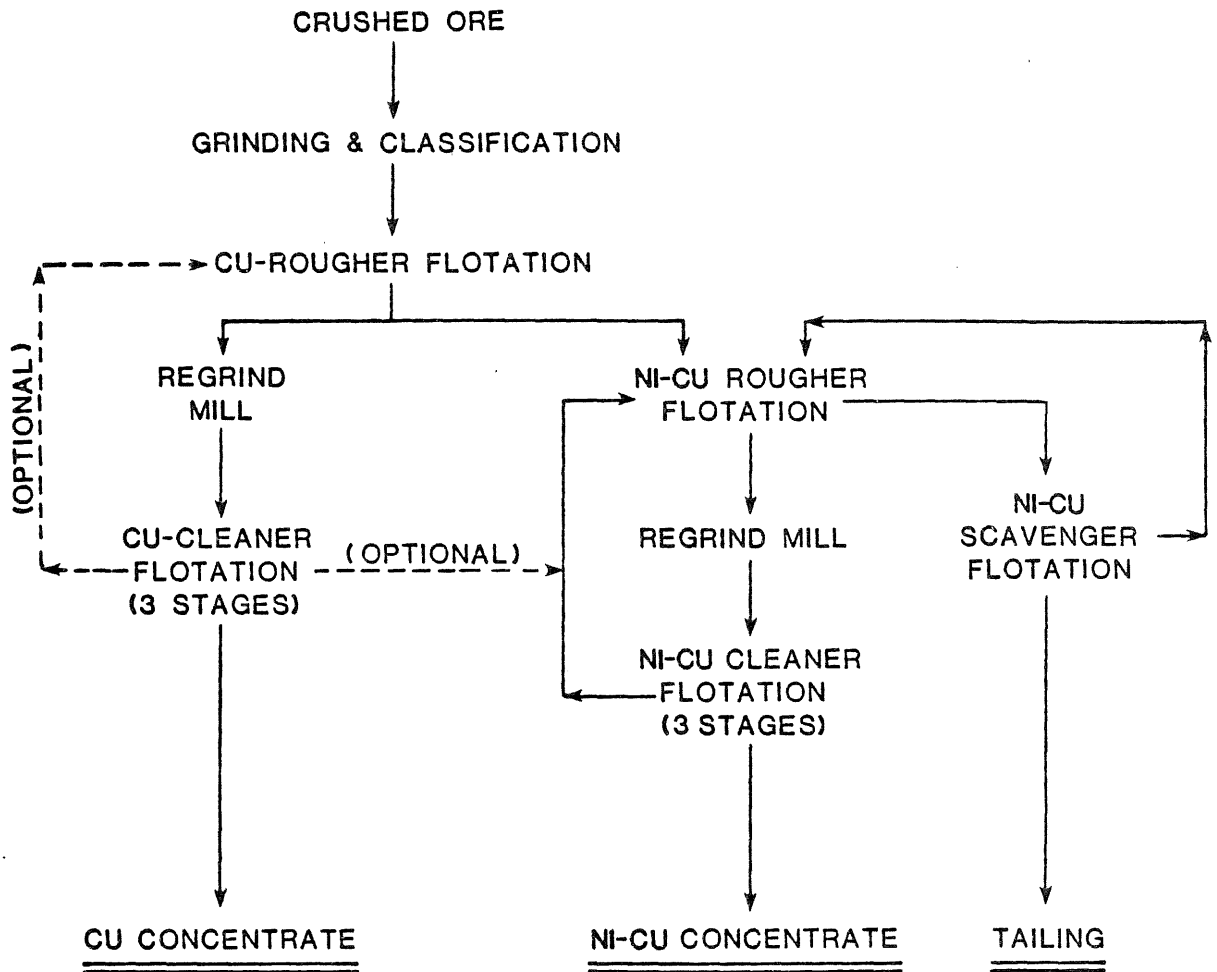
CRUSHED ORE

GRINDING & CLASSIFICATION

CU-ROUGHER FLOTATION

(OPTIONAL)

REGRIND MILL

NI-CU ROUGHER FLOTATION

CU-CLEANER FLOTATION (3 STAGES)

(OPTIONAL)

REGRIND MILL

NI-CU SCAVENGER FLOTATION

NI-CU CLEANER FLOTATION (3 STAGES)

CU CONCENTRATE

NI-CU CONCENTRATE

TAILING